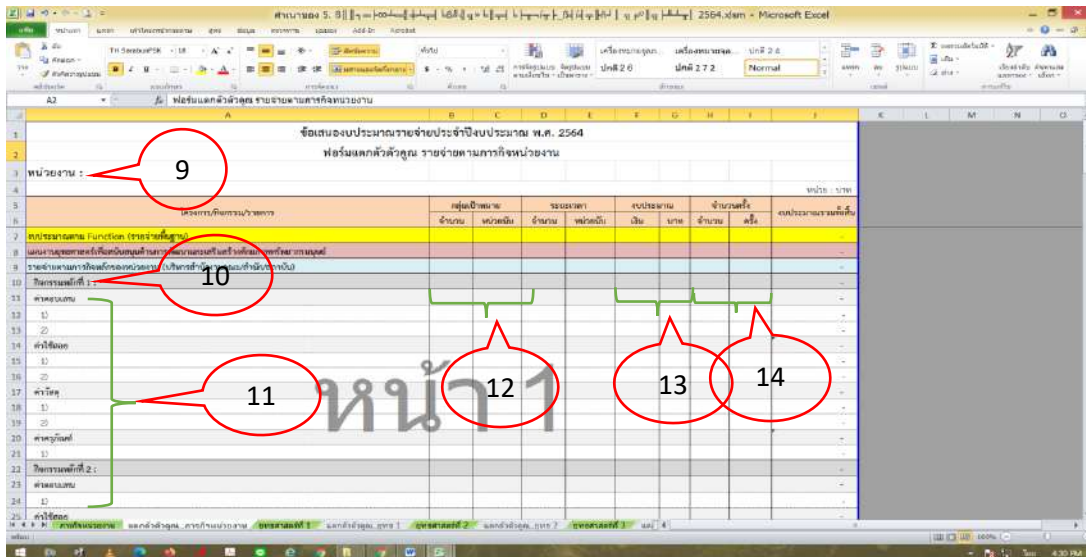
2564.xlsm - Microsoft Excel

A2

ฟอร์มแตกตัวคูณ รายจ่ายตามภารกิจหน่วยงาน

| | A | B | C | D | E | F | G | H | I | J |
|---|---|---|---|---|---|---|---|---|---|---|
| 1 | ข้อเสนองบประมาณรายจ่ายประจำปีงบประมาณ พ.ศ. 2564 | | | | | | | | | |
| 2 | ฟอร์มแตกตัวคูณ รายจ่ายตามภารกิจหน่วยงาน | | | | | | | | | |
| 3 | หน่วยงาน : | | | | | | | | | |
| 4 | | | | | | | | | | หน่วย : บาท |
| 5 | โครงการ/กิจกรรม/รายการ | กลุ่มเป้าหมาย | | ระยะเวลา | | งบประมาณ | | จำนวนครั้ง | | งบประมาณรวมทั้งสิ้น |
| 6 | | จำนวน | หน่วยนับ | จำนวน | หน่วยนับ | เงิน | บาท | จำนวน | ครั้ง | |
| 7 | งบประมาณตาม Function (รายจ่ายพื้นฐาน) | | | | | | | | | - |
| 8 | แผนงานยุทธศาสตร์เพื่อสนับสนุนด้านการพัฒนาและเสริมสร้างศักยภาพทรัพยากรมนุษย์ | | | | | | | | | - |
| 9 | รายจ่ายตามภารกิจพื้นฐานของหน่วยงาน (บริหารสำนักงาน/สำนัก/กอง) | | | | | | | | | - |
| 10 | กิจกรรมหลักที่ 1 : | | | | | | | | | - |
| 11 | ค่าตอบแทน | | | | | | | | | - |
| 12 | 1) | | | | | | | | | - |
| 13 | 2) | | | | | | | | | - |
| 14 | ค่าใช้สอย | | | | | | | | | - |
| 15 | 1) | | | | | | | | | - |
| 16 | 2) | | | | | | | | | - |
| 17 | ค่าวัสดุ | | | | | | | | | - |
| 18 | 1) | | | | | | | | | - |
| 19 | 2) | | | | | | | | | - |
| 20 | ค่าครุภัณฑ์ | | | | | | | | | - |
| 21 | 1) | | | | | | | | | - |
| 22 | กิจกรรมหลักที่ 2 : | | | | | | | | | - |
| 23 | ค่าตอบแทน | | | | | | | | | - |
| 24 | 1) | | | | | | | | | - |
| 25 | ค่าใช้สอย | | | | | | | | | |

9

10

11

12

13

14

หน้า 1

Normal